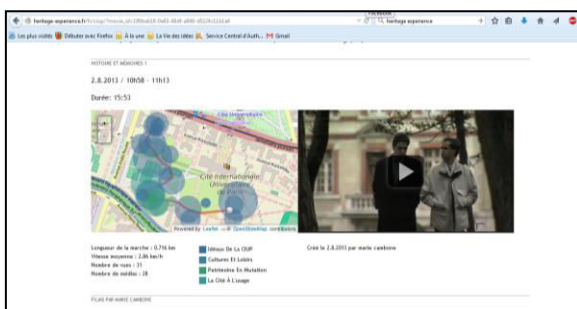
heritage.experience.fr/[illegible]

heritage experience

Les plus visités Débuter avec Firefox À la une La Vie des idées Service Central d'Auth... Gmail

HISTOIRE ET MÉMOIRES 1

2.8.2013 / 10h58 - 11h13

Durée: 15:53

Cité Universitaire

Cité Internationale Universitaire de Paris

Powered by Leaflet — © OpenStreetMap contributors

Longueur de la marche : 0.716 km
Vitesse moyenne : 2.86 km/h
Nombre de vues : 31
Nombre de médias : 28

Idéaux De La CIUP
Cultures Et Loisirs
Patrimoine En Mutation
La Cité À L'usage

Créé le 2.8.2013 par marie cambone

PLUS PAR MARIE CAMBONE